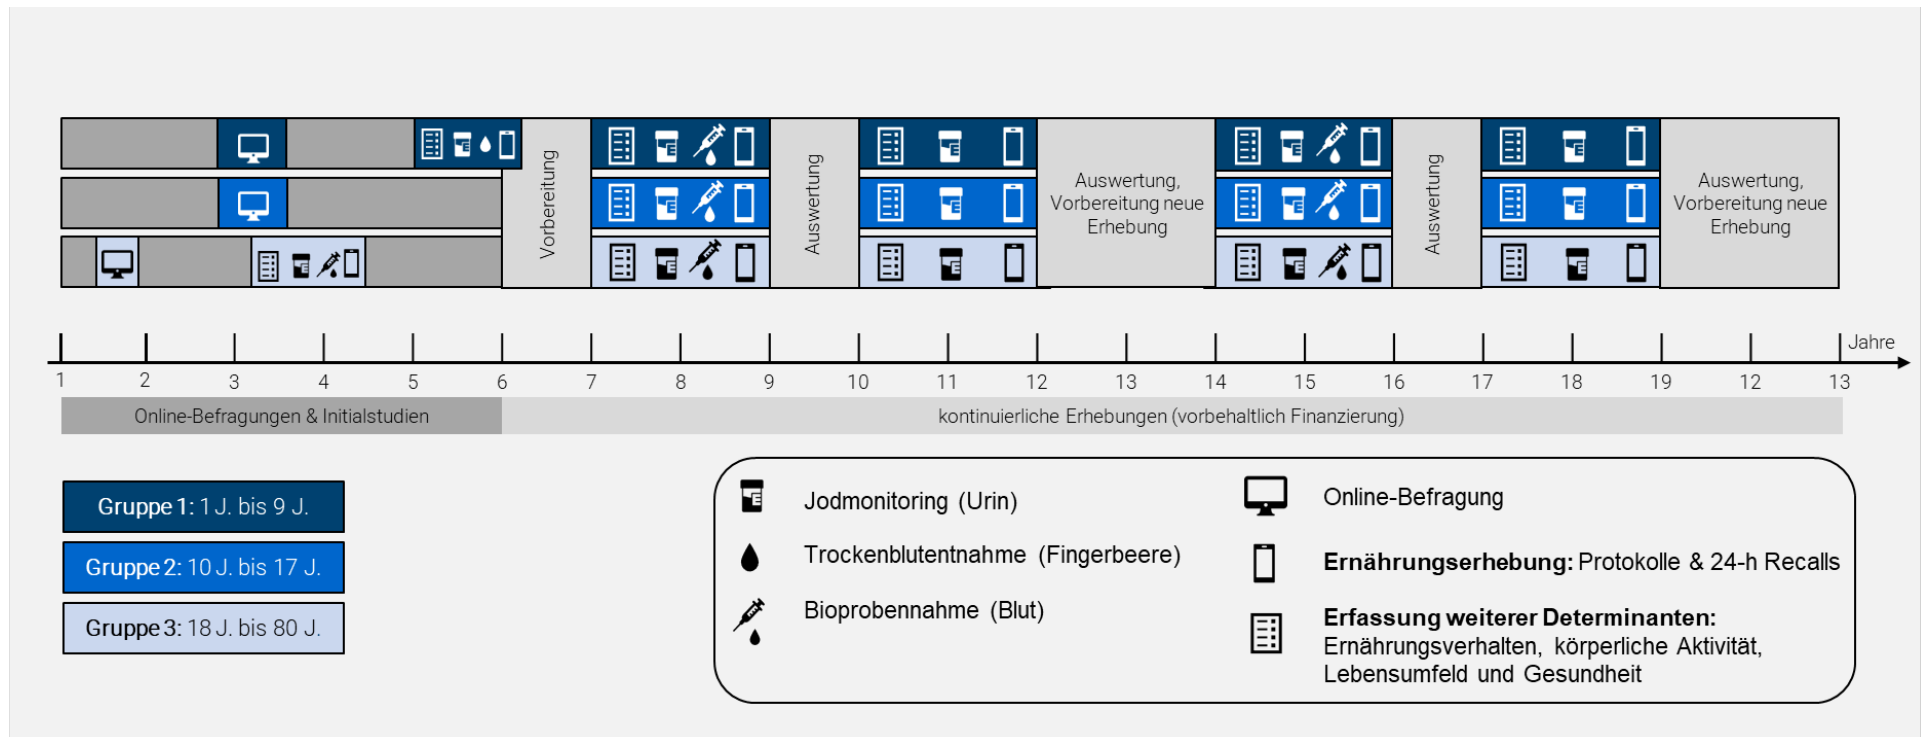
Vorbereitung

Auswertung

Auswertung, Vorbereitung neue Erhebung

Auswertung

Auswertung, Vorbereitung neue Erhebung

Jahre

1 2 3 4 5 6 7 8 9 10 11 12 13 14 15 16 17 18 19 12 13

Online-Befragungen & Initialstudien

kontinuierliche Erhebungen (vorbehaltlich Finanzierung)

**Gruppe 1:** 1 J. bis 9 J.

**Gruppe 2:** 10 J. bis 17 J.

**Gruppe 3:** 18 J. bis 80 J.

Jodmonitoring (Urin)

Trockenblutentnahme (Fingerbeere)

Bioprobennahme (Blut)

Online-Befragung

**Ernährungserhebung:** Protokolle & 24-h Recalls

**Erfassung weiterer Determinanten:** Ernährungsverhalten, körperliche Aktivität, Lebensumfeld und Gesundheit